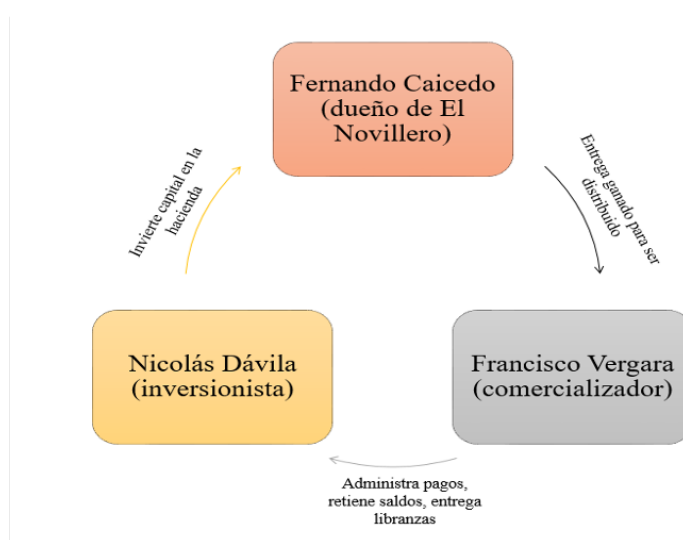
Fernando Caicedo (dueño de El Novillero)

Entrega ganado para ser distribuido

Francisco Vergara (comercializador)

Administra pagos, retiene saldos, entrega libranzas

Nicolás Dávila (inversionista)

Invierte capital en la hacienda